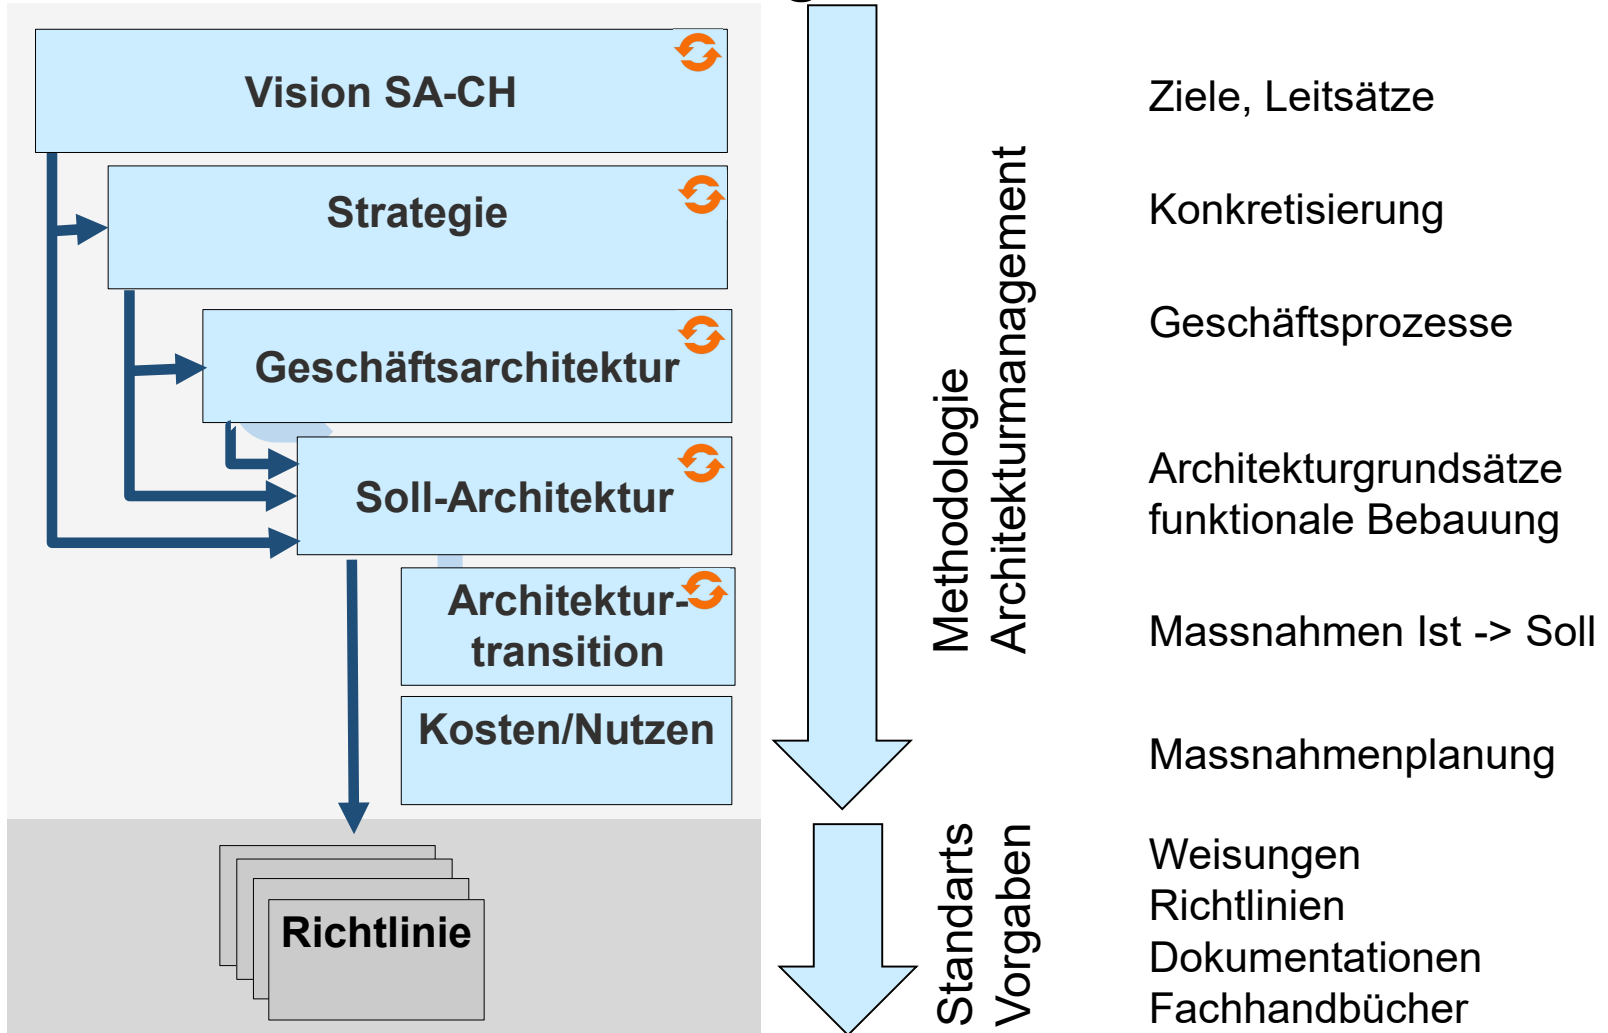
Vision SA-CH

Strategie

Geschäftsarchitektur

Soll-Architektur

Architektur-transition

Kosten/Nutzen

Richtlinie

Methodologie
Architekturmanagement

Standarts
Vorgaben

Ziele, Leitsätze

Konkretisierung

Geschäftsprozesse

Architekturgrundsätze
funktionale Bebauung

Massnahmen Ist -> Soll

Massnahmenplanung

Weisungen
Richtlinien
Dokumentationen
Fachhandbücher